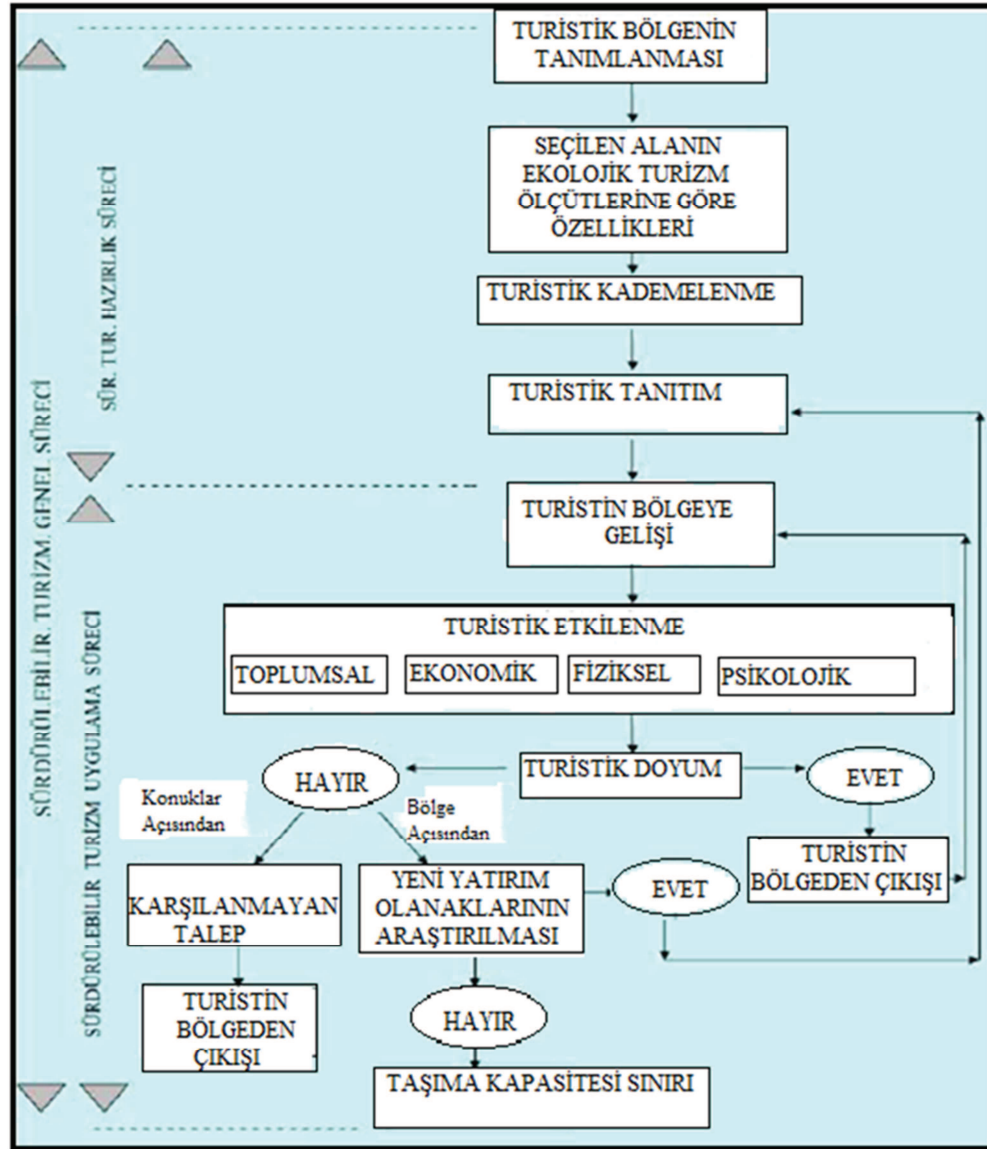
TURİSTİK BÖLGENİN TANIMLANMASI

SEÇİLEN ALANIN EKOLOJİK TURİZM ÖLÇÜTLERİNE GÖRE ÖZELLİKLERİ

TURİSTİK KADEMELENME

TURİSTİK TANITIM

SÜR. TUR. HAZIRLIK SÜRECİ

SÜRDÜRÜLEBİLİR TURİZM GENEL SÜRECİ

TURİSTİN BÖLGEYE GELİŞİ

TURİSTİK ETKİLENME

TOPLUMSAL

EKONOMİK

FİZİKSEL

PSİKOLOJİK

SÜRDÜRÜLEBİLİR TURİZM UYGULAMA SÜRECİ

HAYIR

TURİSTİK DOYUM

EVET

Konuklar Açısından

Bölge Açısından

TURİSTİN BÖLGEDEN ÇIKIŞI

KARŞILANMAYAN TALEP

YENİ YATIRIM OLANAKLARININ ARAŞTIRILMASI

EVET

TURİSTİN BÖLGEDEN ÇIKIŞI

HAYIR

TAŞIMA KAPASİTESİ SINIRI